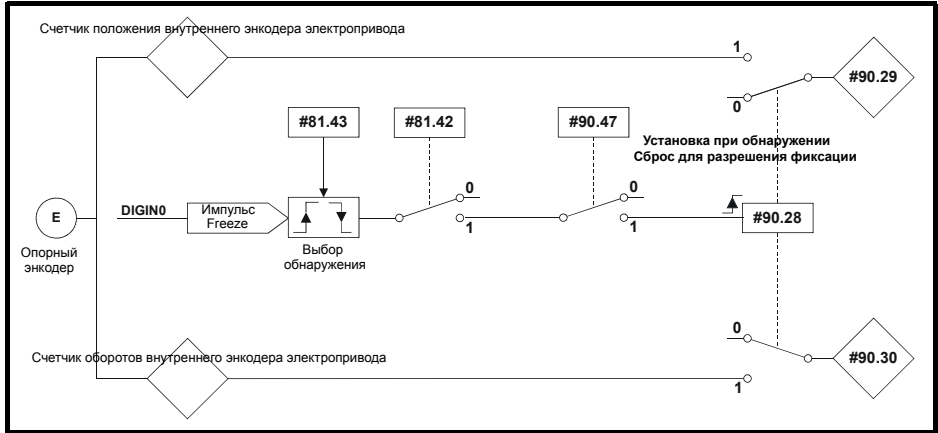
Счетчик положения внутреннего энкодера электропривода

1

#90.29

0

#81.43

#81.42

#90.47

Установка при обнаружении
Сброс для разрешения фиксации

E

DIGIN0

Импульс
Freeze

0

1

0

1

#90.28

Опорный
энкодер

Выбор
обнаружения

0

#90.30

Счетчик оборотов внутреннего энкодера электропривода

1